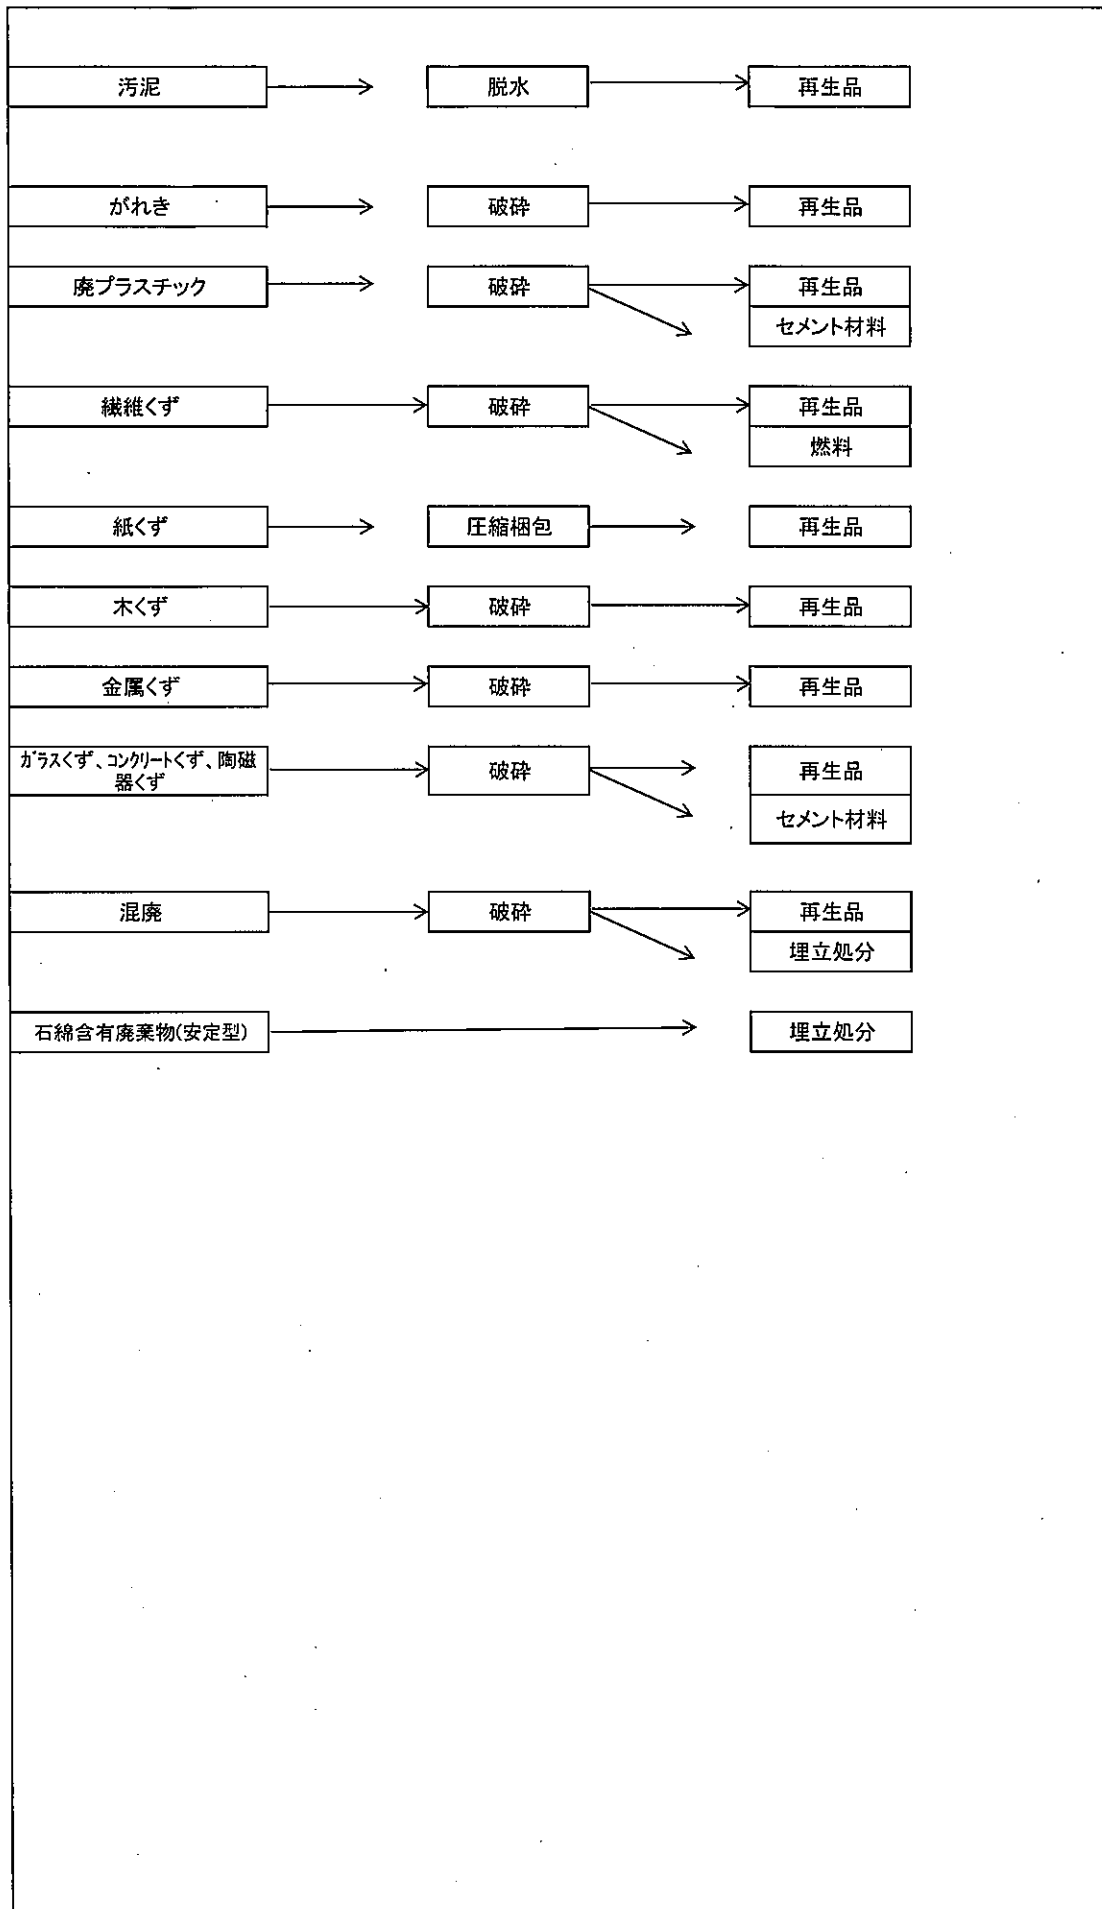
汚泥

脱水

再生品

がれき

破砕

再生品

廃プラスチック

破砕

再生品

セメント材料

繊維くず

破砕

再生品

燃料

紙くず

圧縮梱包

再生品

木くず

破砕

再生品

金属くず

破砕

再生品

ｶﾞﾗｽくず、ｺﾝｸﾘｰﾄくず、陶磁器くず

破砕

再生品

セメント材料

混廃

破砕

再生品

埋立処分

石綿含有廃棄物(安定型)

埋立処分